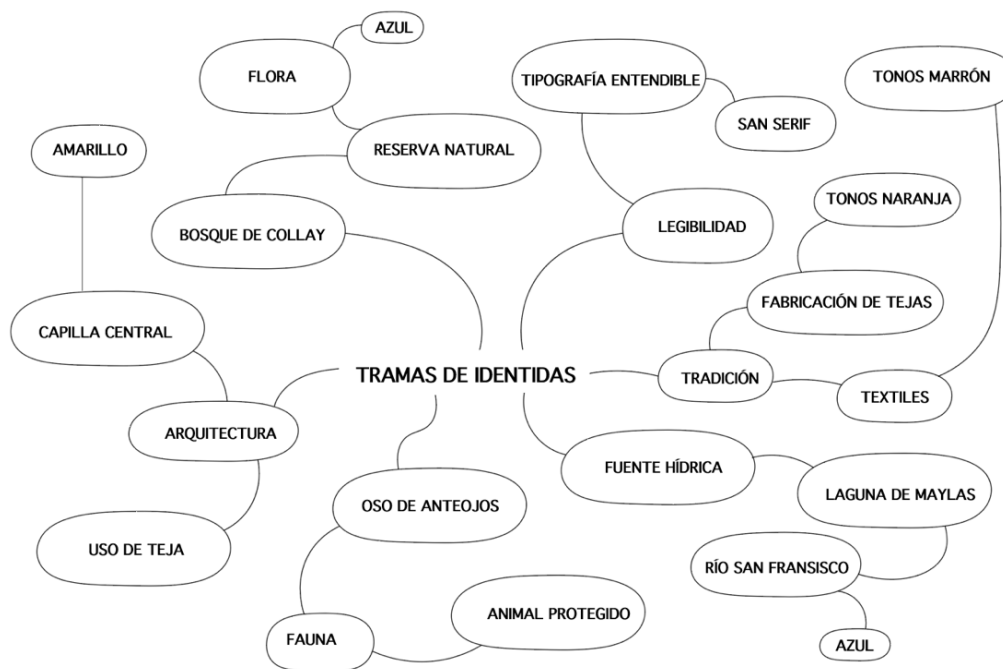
TRAMAS DE IDENTIDADS

BOSQUE DE COLLAY

RESERVA NATURAL

FLORA

AZUL

ARQUITECTURA

CAPILLA CENTRAL

AMARILLO

USO DE TEJA

OSO DE ANTEOJOS

FAUNA

ANIMAL PROTEGIDO

LEGIBILIDAD

TIPOGRAFÍA ENTENDIBLE

SAN SERIF

TRADICIÓN

FABRICACIÓN DE TEJAS

TONOS NARANJA

TEXTILES

TONOS MARRÓN

FUENTE HÍDRICA

LAGUNA DE MAYLAS

RÍO SAN FRANSISCO

AZUL